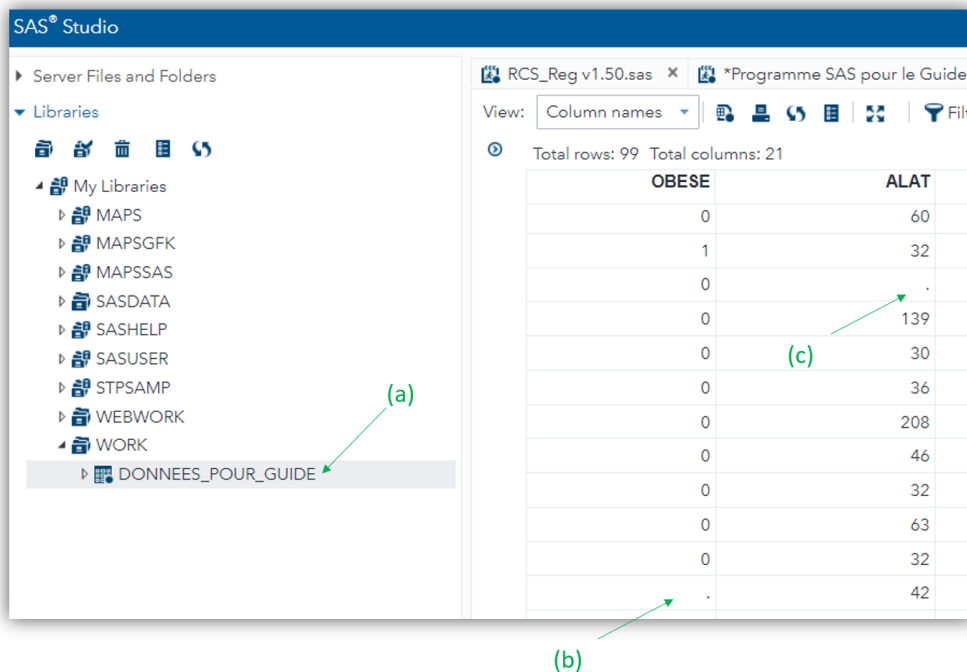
SAS® Studio

Server Files and Folders
Libraries
My Libraries
MAPS
MAPSGFK
MAPSSAS
SASDATA
SASHELP
SASUSER
STPSAMP
WEBWORK
WORK
DONNEES_POUR_GUIDE

(a)

RCS_Reg v1.50.sas ×
*Programme SAS pour le Guide

View: Column names
Filt

Total rows: 99 Total columns: 21

| OBESE | ALAT |
|---|---|
| 0 | 60 |
| 1 | 32 |
| 0 | . |
| 0 | 139 |
| 0 | 30 |
| 0 | 36 |
| 0 | 208 |
| 0 | 46 |
| 0 | 32 |
| 0 | 63 |
| 0 | 32 |
| . | 42 |

(c)

(b)